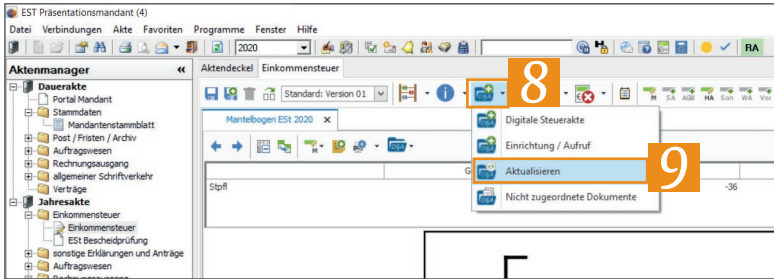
EST Präsentationsmandant (4)

Datei Verbindungen Akte Favoriten Programme Fenster Hilfe

2020

RA

Aktenmanager «

Dauerakte
Portal Mandant
Stammdaten
Mandantenstammblatt
Post / Fristen / Archiv
Auftragswesen
Rechnungsausgang
allgemeiner Schriftverkehr
Verträge
Jahresakte
Einkommensteuer
Einkommensteuer
ESt Bescheidprüfung
sonstige Erklärungen und Anträge
Auftragswesen

Aktendeckel Einkommensteuer

Standard: Version 01

8

M SA AGB HA Son WA Vor

Mantelbogen ESt 2020 ×

Stpfl

G

-36

Digitale Steuerakte
Einrichtung / Aufruf
Aktualisieren
9
Nicht zugeordnete Dokumente